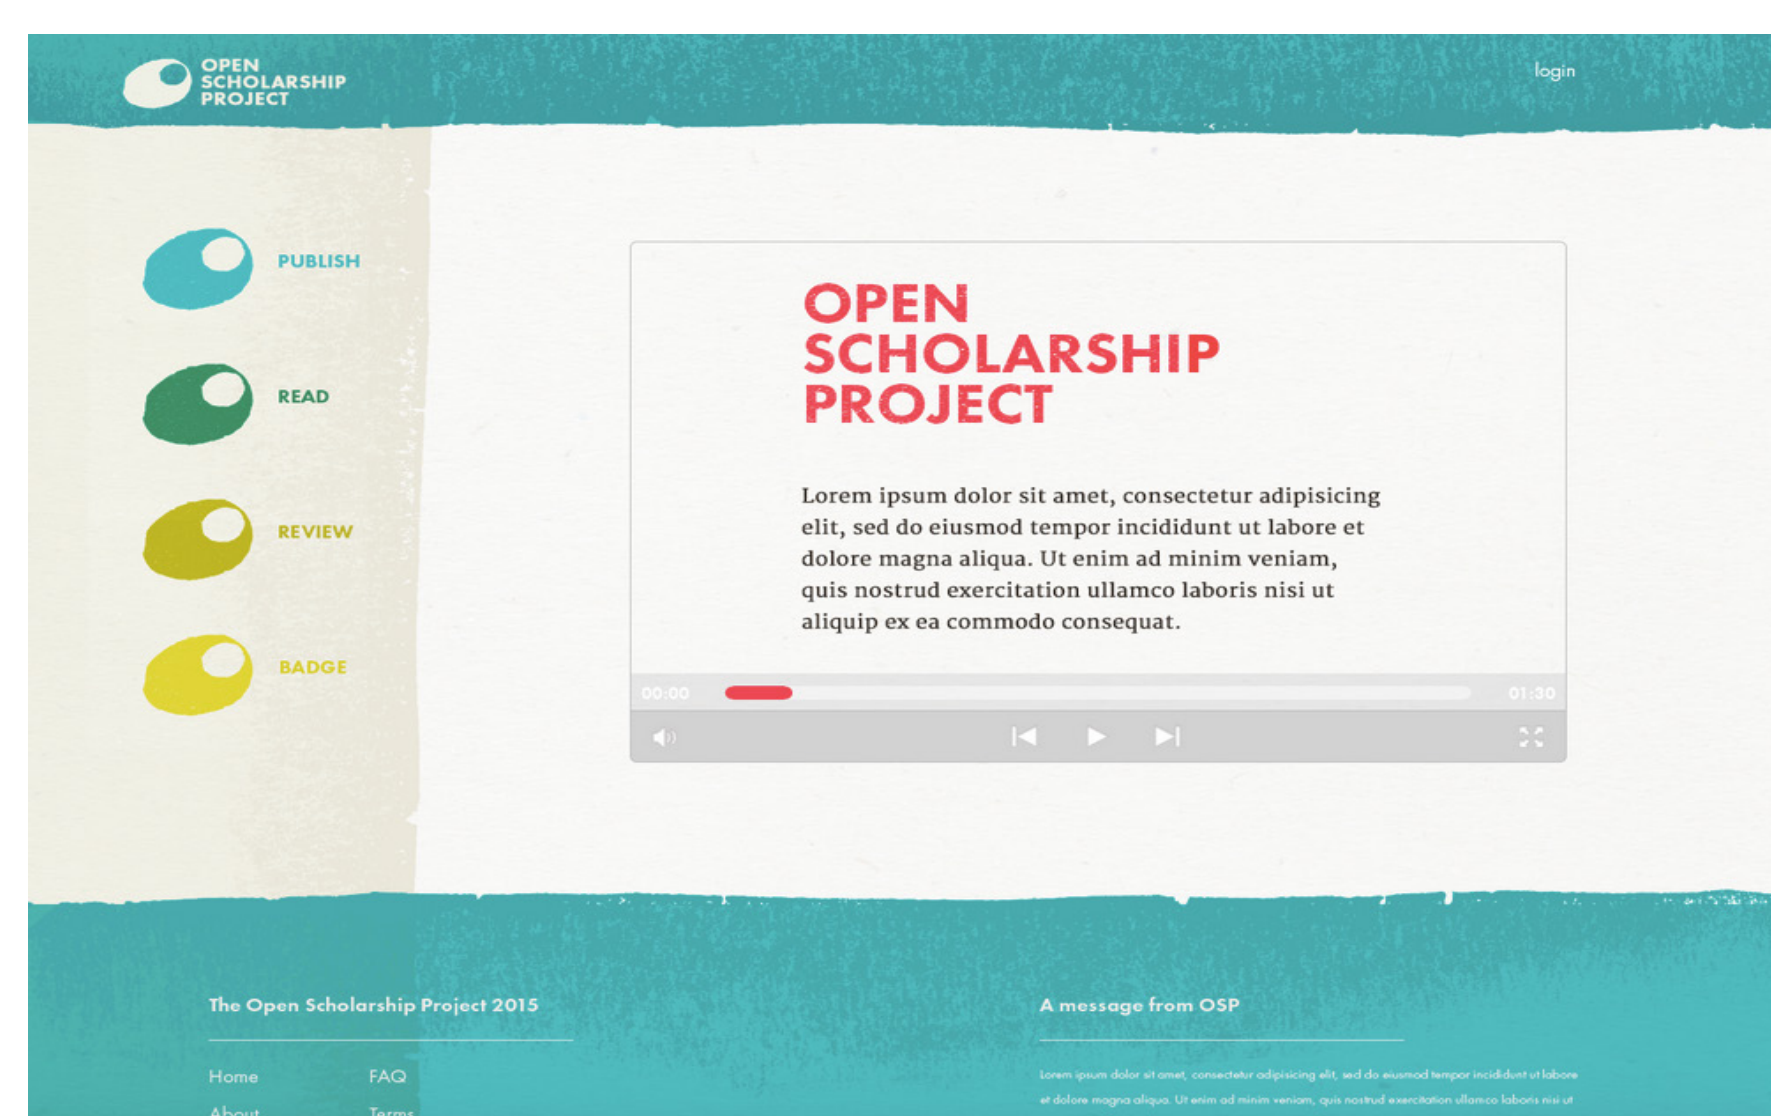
OPEN SCHOLARSHIP PROJECT

login

PUBLISH

READ

REVIEW

BADGE

OPEN SCHOLARSHIP PROJECT

Lorem ipsum dolor sit amet, consectetur adipisicing elit, sed do eiusmod tempor incididunt ut labore et dolore magna aliqua. Ut enim ad minim veniam, quis nostrud exercitation ullamco laboris nisi ut aliquip ex ea commodo consequat.

00:00

01:30

The Open Scholarship Project 2015

Home

FAQ

About

Terms

A message from OSP

Lorem ipsum dolor sit amet, consectetur adipisicing elit, sed do eiusmod tempor incididunt ut labore et dolore magna aliqua. Ut enim ad minim veniam, quis nostrud exercitation ullamco laboris nisi ut